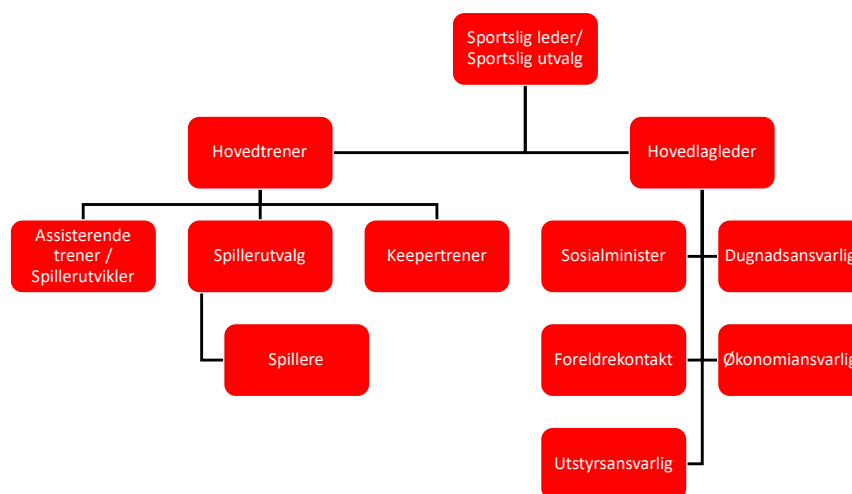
Sportslig leder/ Sportslig utvalg

Hovedtrener

Hovedlagleder

Assisterende trener / Spillerutvikler

Spillerutvalg

Keepertrener

Spillere

Sosialminister

Dugnadsansvarlig

Foreldrekontakt

Økonomiansvarlig

Utstyrsansvarlig